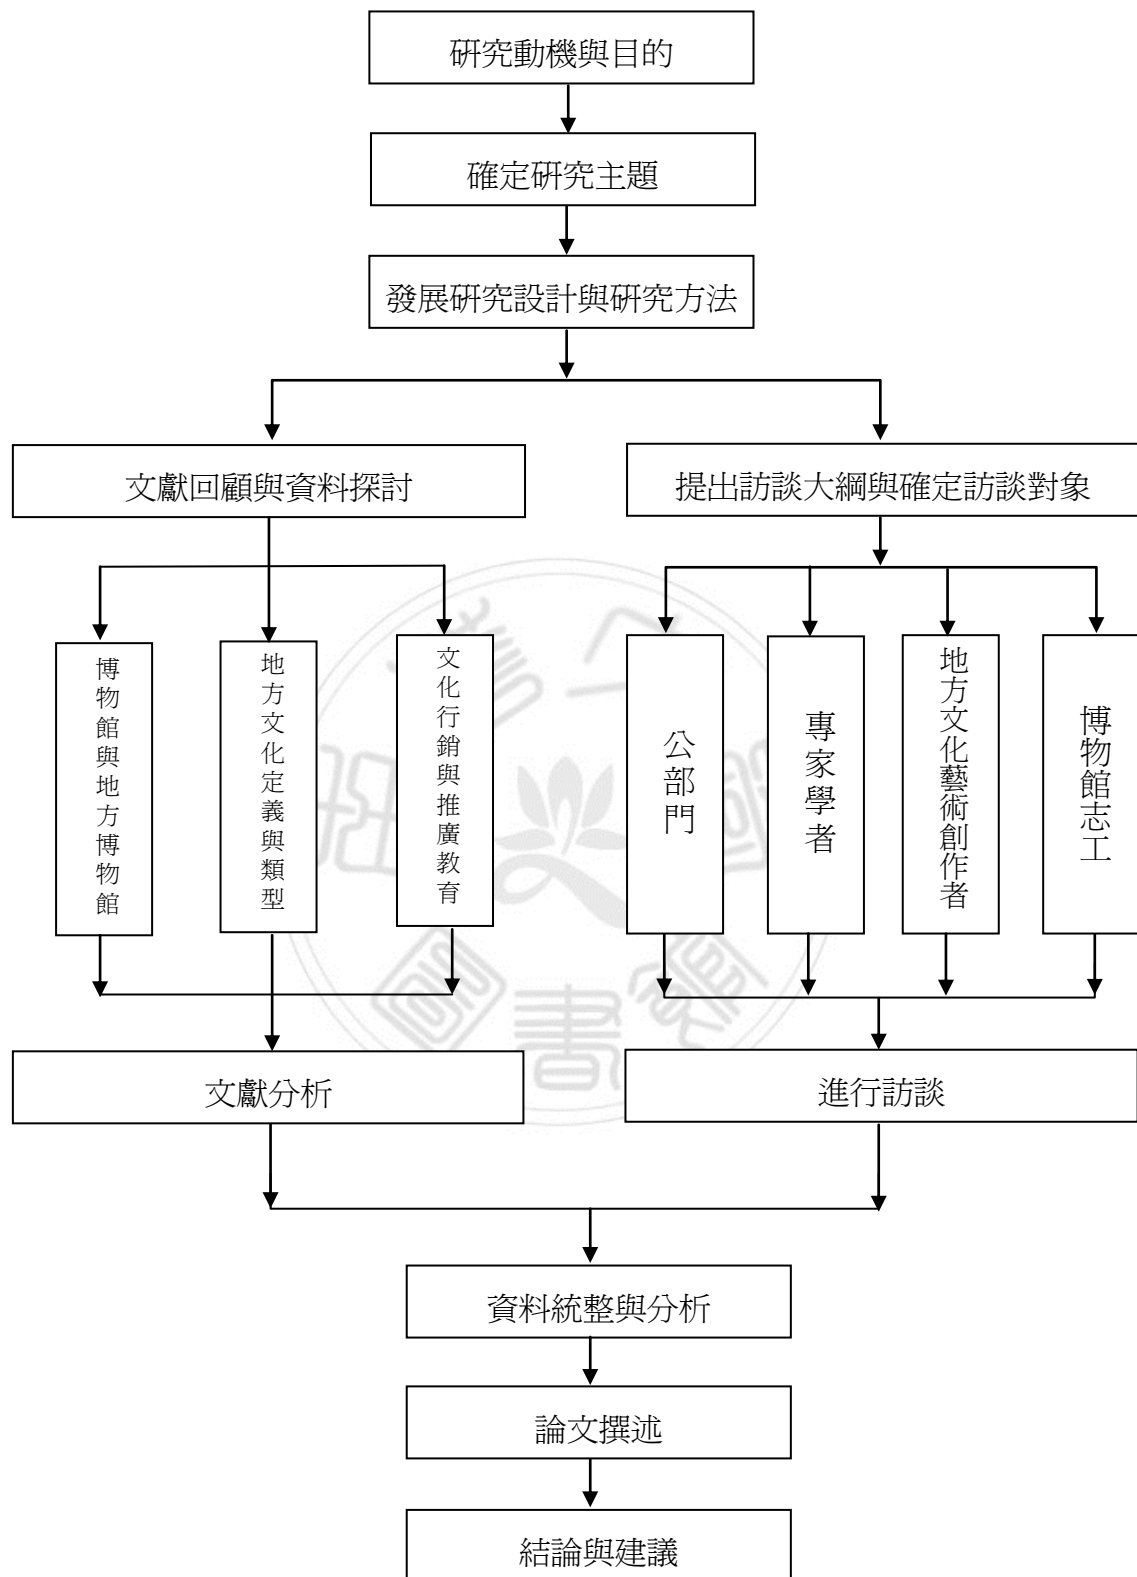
研究動機與目的

確定研究主題

發展研究設計與研究方法

文獻回顧與資料探討

提出訪談大綱與確定訪談對象

博物館與地方博物館

地方文化定義與類型

文化行銷與推廣教育

公部門

專家學者

地方文化藝術創作者

博物館志工

文獻分析

進行訪談

資料統整與分析

論文撰述

結論與建議